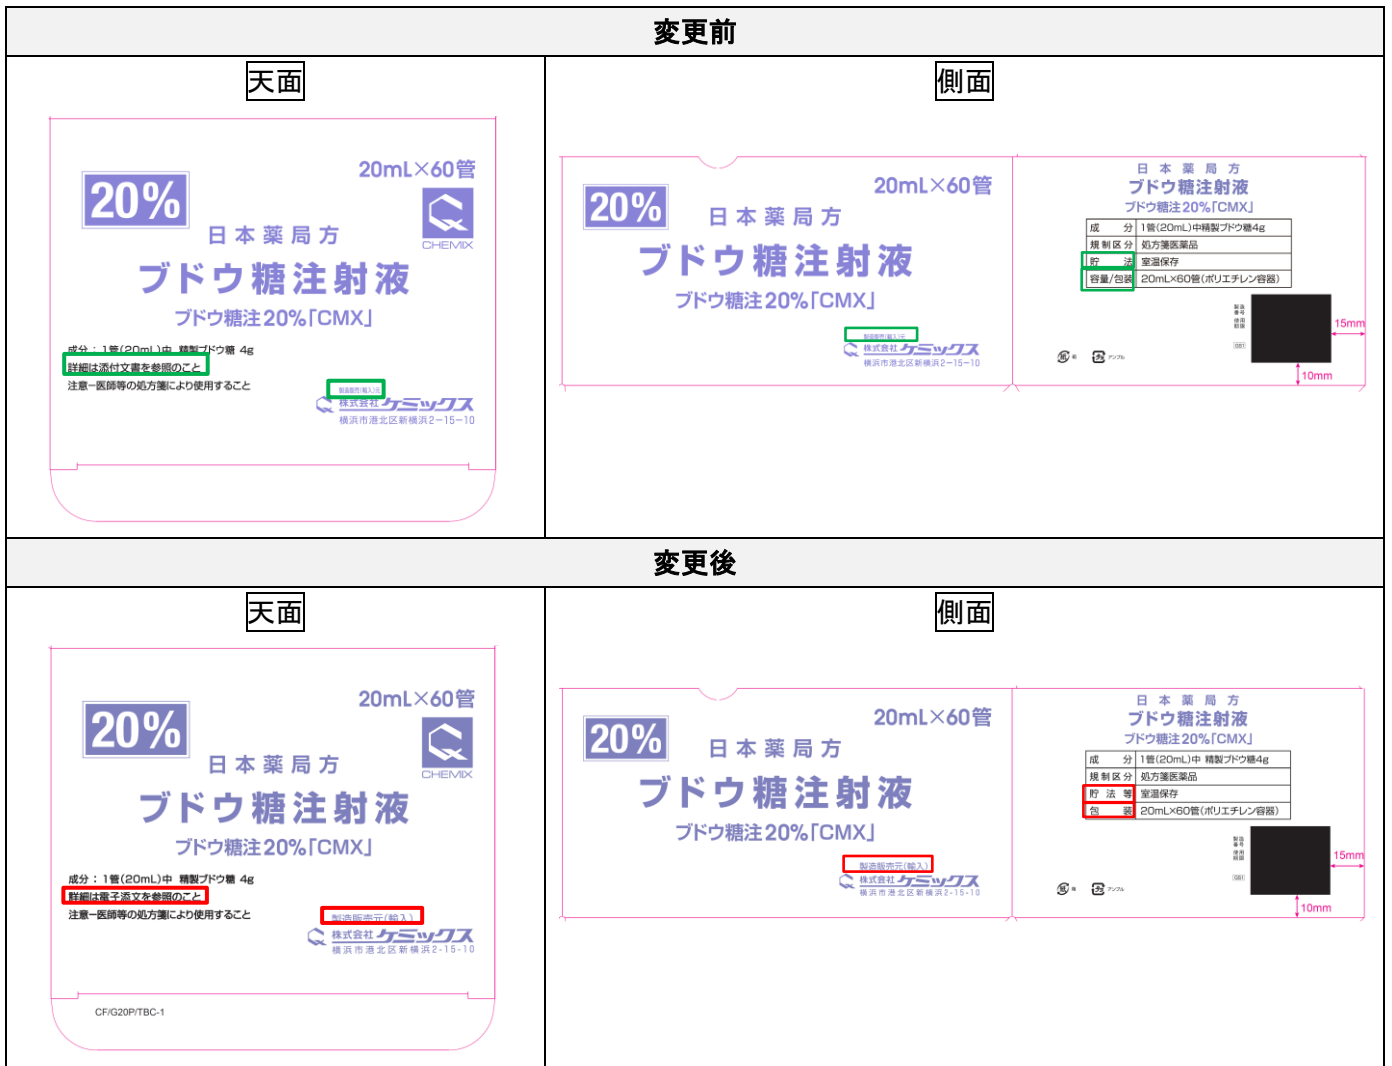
変更前

天面

20mL×60管

20%

CHEMIX

日本薬局方

ブドウ糖注射液

ブドウ糖注20%「CMX」

成分：1管(20mL)中 精製ブドウ糖 4g
詳細は添付文書を参照のこと
注意−医師等の処方箋により使用すること

製造販売(輸入)元
株式会社ケミックス
横浜市港北区新横浜2−15−10

側面

20%

20mL×60管

日本薬局方

ブドウ糖注射液

ブドウ糖注20%「CMX」

製造販売(輸入)元
株式会社ケミックス
横浜市港北区新横浜2−15−10

日本薬局方
ブドウ糖注射液
ブドウ糖注20%「CMX」

| 成分 | 1管(20mL)中精製ブドウ糖4g |
|---|---|
| 規制区分 | 処方箋医薬品 |
| 貯法 | 室温保存 |
| 容量/包装 | 20mL×60管(ポリエチレン容器) |

製造番号
使用期限

15mm

10mm

変更後

天面

20mL×60管

20%

CHEMIX

日本薬局方

ブドウ糖注射液

ブドウ糖注20%「CMX」

成分：1管(20mL)中 精製ブドウ糖 4g
詳細は電子添文を参照のこと
注意−医師等の処方箋により使用すること

製造販売元(輸入)
株式会社ケミックス
横浜市港北区新横浜2-15-10

CF/G20P/TBC-1

側面

20%

20mL×60管

日本薬局方

ブドウ糖注射液

ブドウ糖注20%「CMX」

製造販売元(輸入)
株式会社ケミックス
横浜市港北区新横浜2-15-10

日本薬局方
ブドウ糖注射液
ブドウ糖注20%「CMX」

| 成分 | 1管(20mL)中 精製ブドウ糖4g |
|---|---|
| 規制区分 | 処方箋医薬品 |
| 貯法等 | 室温保存 |
| 包装 | 20mL×60管(ポリエチレン容器) |

製造番号
使用期限

15mm

10mm